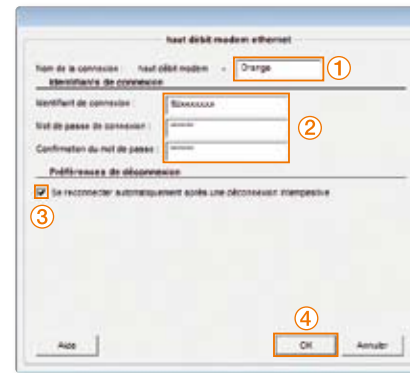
haut débit modem ethernet

Nom de la connexion : haut débit modem - Orange ①

Identifiants de connexion

Identifiant de connexion : fti/xxxxxxx

Mot de passe de connexion : ******

Confirmation du mot de passe : ******

②

Préférences de déconnexion

Se reconnecter automatiquement après une déconnexion intempestive

③

④

Aide

OK

Annuler